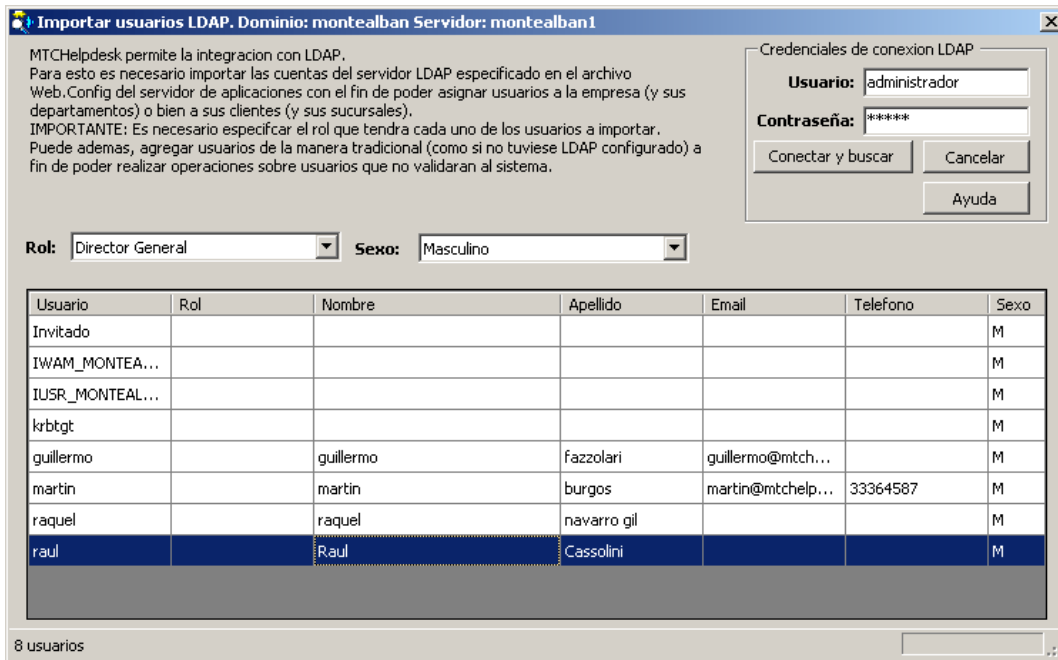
Importar usuarios LDAP. Dominio: montealban Servidor: montealban1

MTCHelpdesk permite la integracion con LDAP.
Para esto es necesario importar las cuentas del servidor LDAP especificado en el archivo Web.Config del servidor de aplicaciones con el fin de poder asignar usuarios a la empresa (y sus departamentos) o bien a sus clientes (y sus sucursales).
IMPORTANTE: Es necesario especifcar el rol que tendra cada uno de los usuarios a importar.
Puede ademas, agregar usuarios de la manera tradicional (como si no tuviese LDAP configurado) a fin de poder realizar operaciones sobre usuarios que no validaran al sistema.

Credenciales de conexion LDAP
Usuario: administrador
Contraseña: *****
Conectar y buscar
Cancelar
Ayuda

Rol: Director General
Sexo: Masculino

| Usuario | Rol | Nombre | Apellido | Email | Telefono | Sexo |
|---|---|---|---|---|---|---|
| Invitado | | | | | | M |
| IWAM_MONTEA... | | | | | | M |
| IUSR_MONTEAL... | | | | | | M |
| krbtgt | | | | | | M |
| guillermo | | guillermo | fazzolari | guillermo@mtch... | | M |
| martin | | martin | burgos | martin@mtchelp... | 33364587 | M |
| raquel | | raquel | navarro gil | | | M |
| raul | | Raul | Cassolini | | | M |

8 usuarios